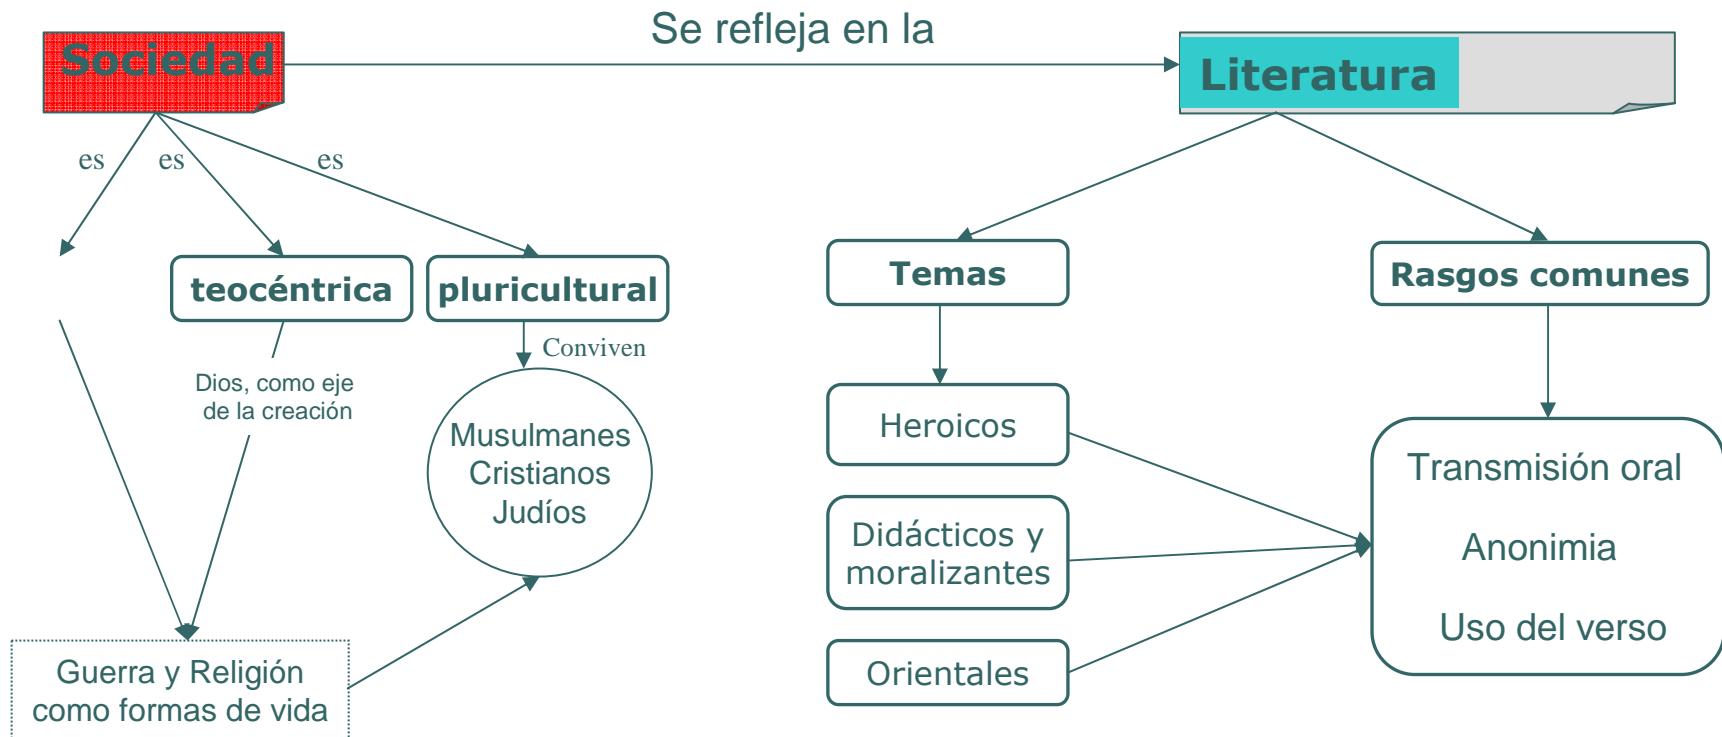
Sociedad

Se refleja en la

Literatura

es

es

es

teocéntrica

pluricultural

Conviven

Dios, como eje de la creación

Musulmanes
Cristianos
Judíos

Guerra y Religión como formas de vida

Temas

Rasgos comunes

Heroicos

Didácticos y moralizantes

Orientales

Transmisión oral

Anonimia

Uso del verso